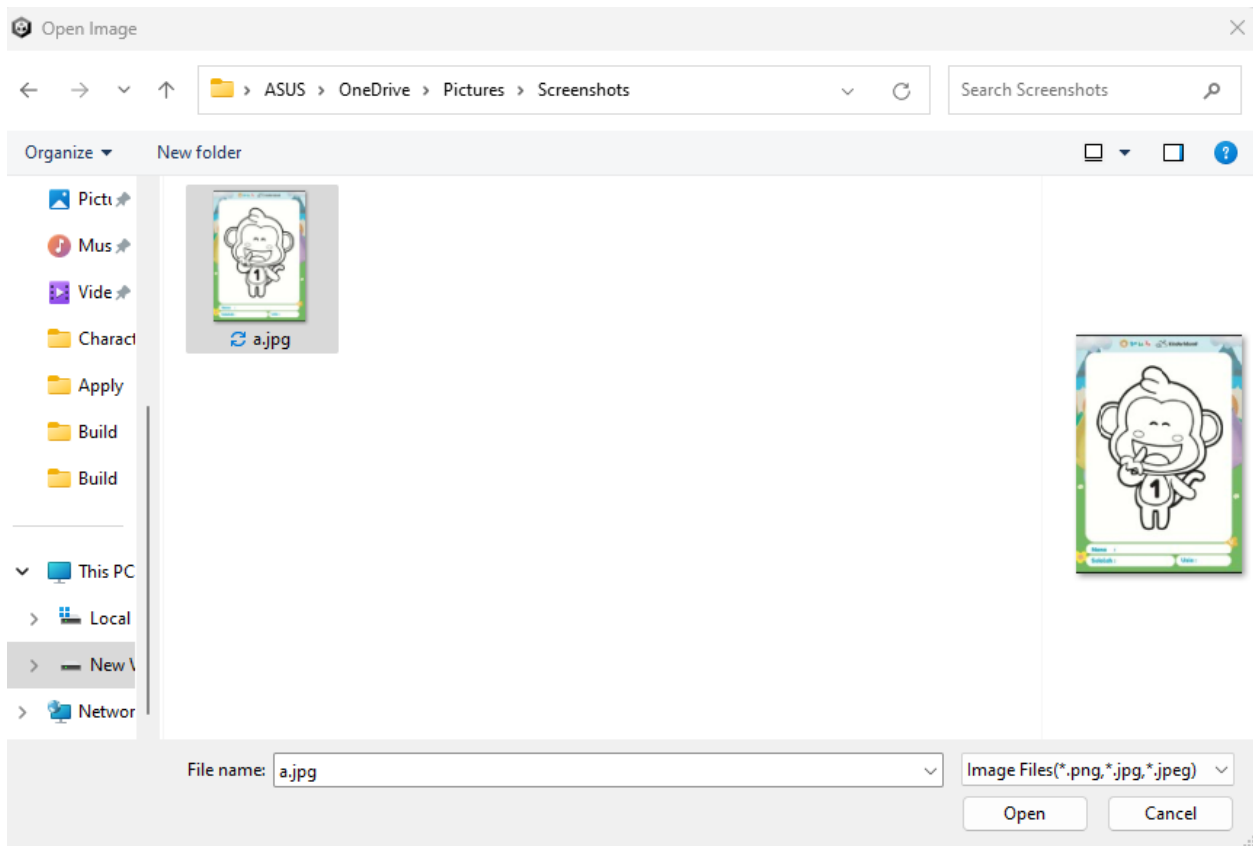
Open Image

ASUS > OneDrive > Pictures > Screenshots

Search Screenshots

Organize ▾ New folder

Pictu
Mus
Vide
Charact
Apply
Build
Build
This PC
Local
New V
Networ

a.jpg

1

1

Nama :
Sekolah :
Usia :

File name: a.jpg

Image Files(*.png,*.jpg,*.jpeg)

Open
Cancel